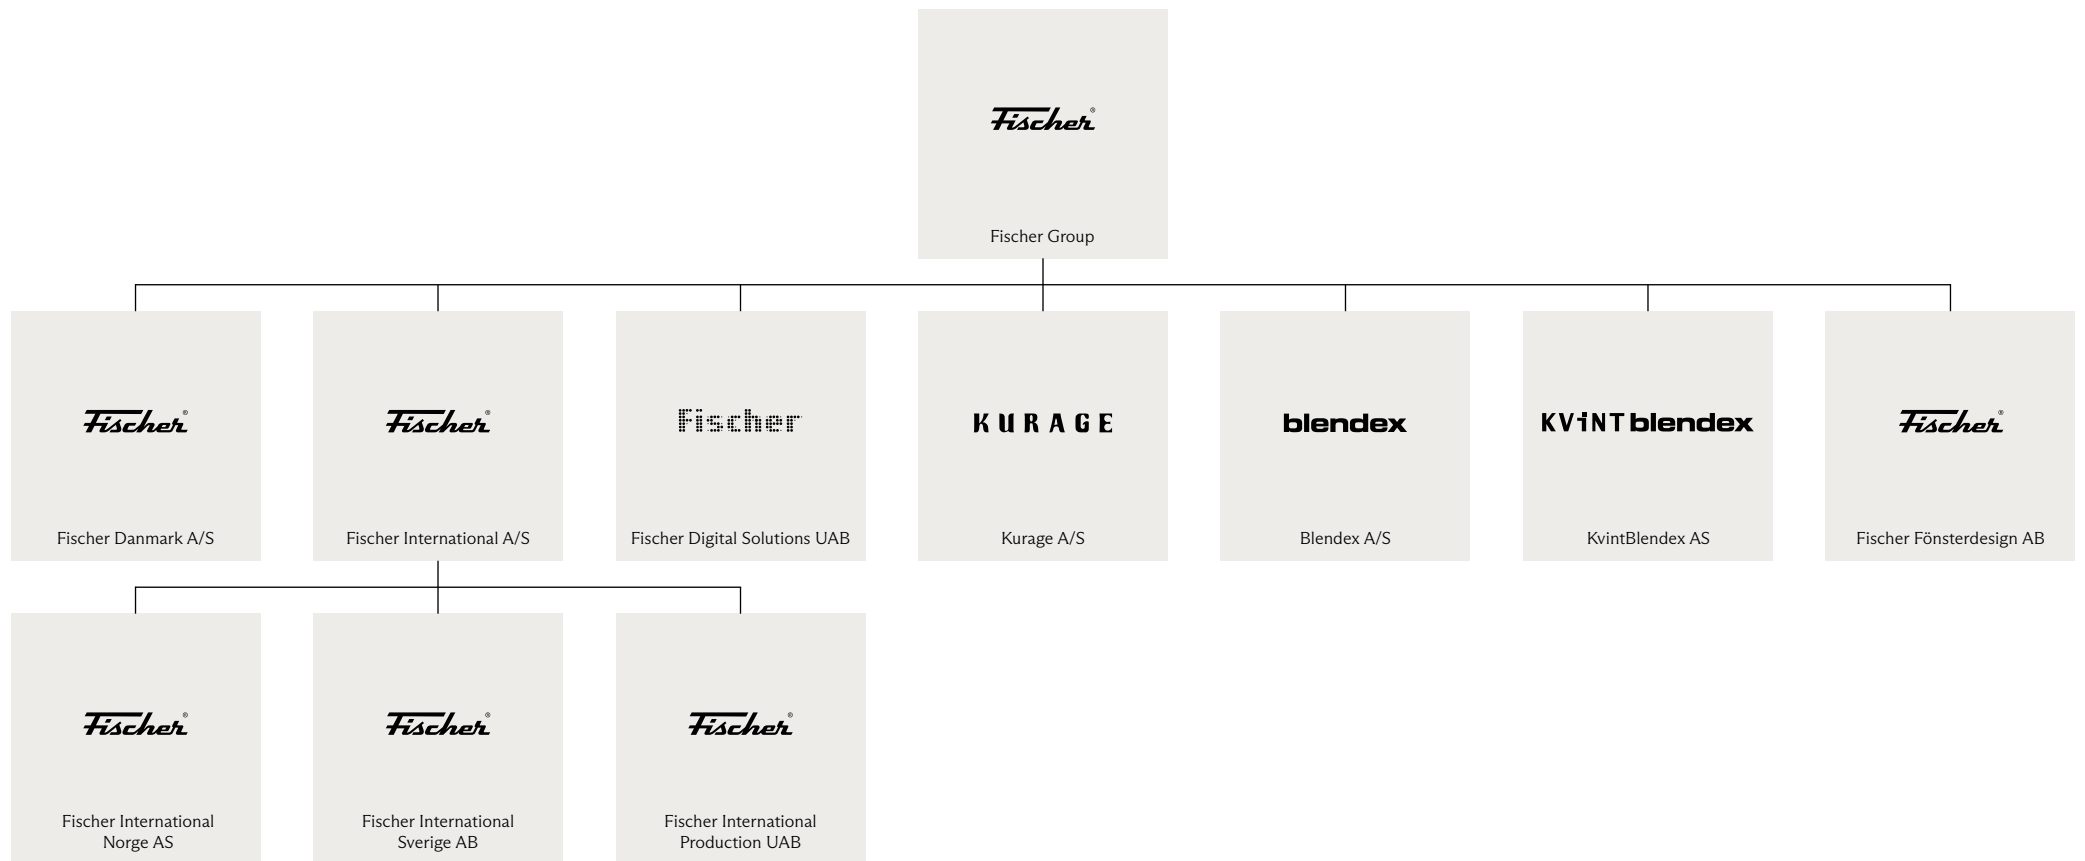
Fischer®

Fischer Group

Fischer®

Fischer Danmark A/S

Fischer®

Fischer International A/S

Fischer

Fischer Digital Solutions UAB

KURAGE

Kurage A/S

blendex

Blendex A/S

KViNT blendex

KvintBlendex AS

Fischer®

Fischer Fönsterdesign AB

Fischer®

Fischer International Norge AS

Fischer®

Fischer International Sverige AB

Fischer®

Fischer International Production UAB